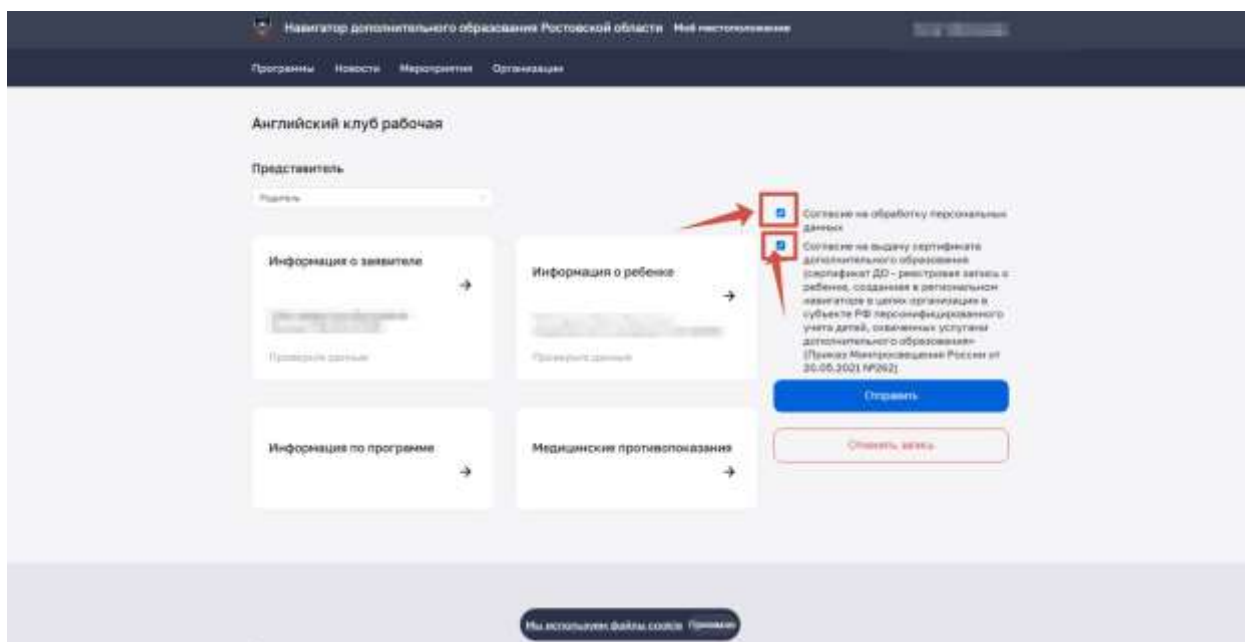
Навигатор дополнительного образования Ростовской области Моё местоположение

Программы Новости Мероприятия Организации

Английский клуб рабочая

Представитель

Родитель

Информация о заявителе

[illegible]

Проверьте данные

Информация о ребенке

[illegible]

Проверьте данные

Согласие на обработку персональных данных

Согласие на выдачу сертификата дополнительного образования (сертификат ДО - реестровая запись о ребенке, созданная в региональном навигаторе в целях организации в субъекте РФ персонифицированного учета детей, охваченных услугами дополнительного образования» (Приказ Минпросвещения России от 20.05.2021 №262)

Отправить

Отменить запись

Информация по программе

Медицинские противопоказания

Мы используем файлы cookie Принимаю